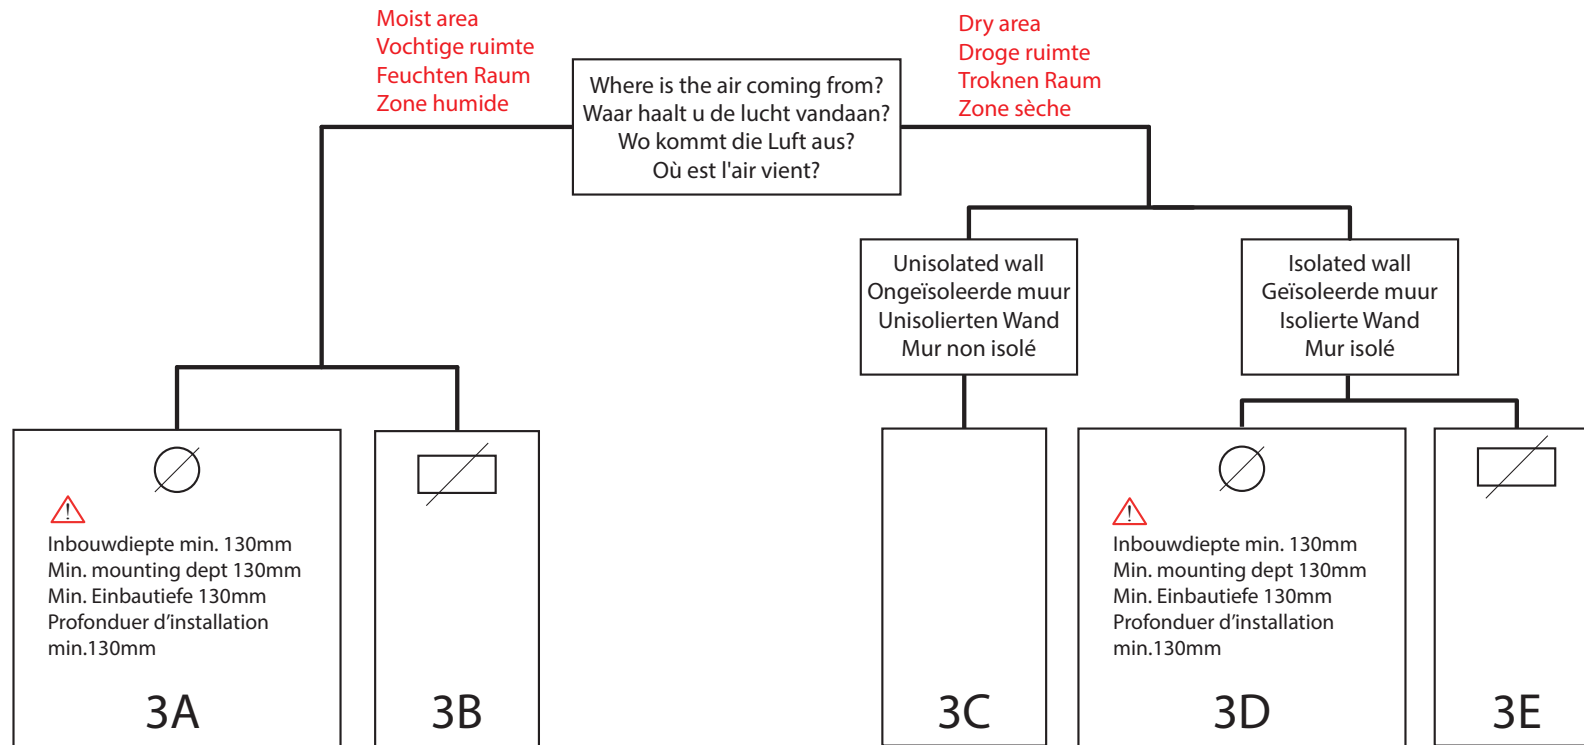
Moist area
Vochtige ruimte
Feuchten Raum
Zone humide

Where is the air coming from?
Waar haalt u de lucht vandaan?
Wo kommt die Luft aus?
Où est l'air vient?

Dry area
Droge ruimte
Troknen Raum
Zone sèche

Unisolated wall
Ongeïsoleerde muur
Unisolierten Wand
Mur non isolé

Isolated wall
Geïsoleerde muur
Isolierte Wand
Mur isolé

Inbouwdiepte min. 130mm
Min. mounting dept 130mm
Min. Einbautiefe 130mm
Profonduer d'installation min.130mm

3A

3B

3C

Inbouwdiepte min. 130mm
Min. mounting dept 130mm
Min. Einbautiefe 130mm
Profonduer d'installation min.130mm

3D

3E